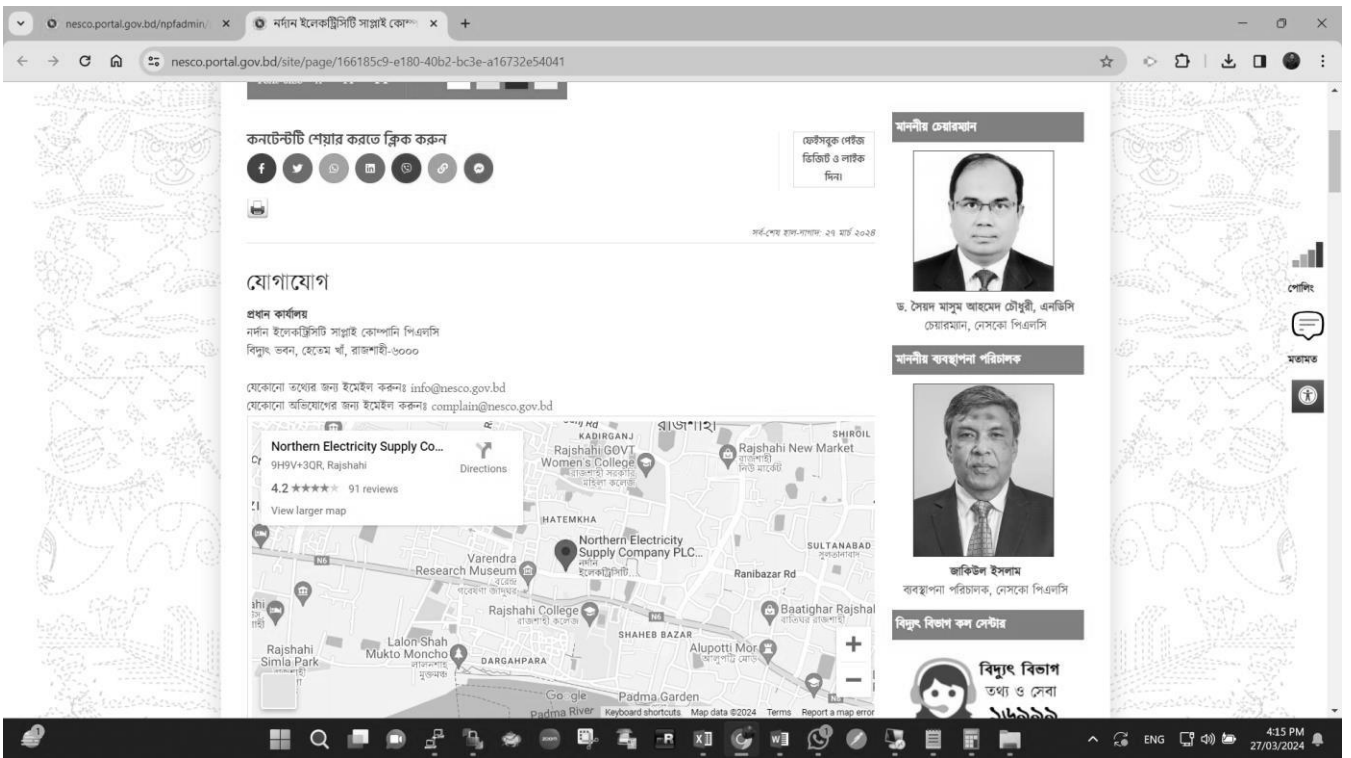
nesco.portal.gov.bd/npfadmin/ ×
নর্দান ইলেকট্রিসিটি সাপ্লাই কোম্পানি ×
+
nesco.portal.gov.bd/site/page/166185c9-e180-40b2-bc3e-a16732e54041

কনটেন্টটি শেয়ার করতে ক্লিক করুন

ফেইসবুক পেইজ ভিজিট ও লাইক দিন।

সর্ব-শেষ হাল-নাগাদ: ২৭ মার্চ ২০২৪

যোগাযোগ

প্রধান কার্যালয়
নর্দান ইলেকট্রিসিটি সাপ্লাই কোম্পানি পিএলসি
বিদ্যুৎ ভবন, হেতেম খাঁ, রাজশাহী-৬০০০

যেকোনো তথ্যের জন্য ইমেইল করুনঃ info@nesco.gov.bd
যেকোনো অভিযোগের জন্য ইমেইল করুনঃ complain@nesco.gov.bd

Northern Electricity Supply Co...
9H9V+3QR, Rajshahi
Directions
4.2 ★★★★★ 91 reviews
View larger map
KADIRGANJ
রাজশাহী
SHIROIL
Rajshahi GOVT Women's College
Rajshahi New Market
HATEMKHA
Northern Electricity Supply Company PLC...
SULTANABAD
Varendra Research Museum
N6
Ranibazar Rd
Rajshahi College
Baatighar Rajshahi
SHAHEB BAZAR
Alupotti Mor
Rajshahi Simla Park
Lalon Shah Mukto Moncho
DARGAHPARA
Padma Garden
Padma River
Google
Keyboard shortcuts Map data ©2024 Terms Report a map error

মাননীয় চেয়ারম্যান
ড. সৈয়দ মাসুম আহমেদ চৌধুরী, এনডিসি
চেয়ারম্যান, নেসকো পিএলসি

মাননীয় ব্যবস্থাপনা পরিচালক
জাকিউল ইসলাম
ব্যবস্থাপনা পরিচালক, নেসকো পিএলসি

বিদ্যুৎ বিভাগ কল সেন্টার
বিদ্যুৎ বিভাগ
তথ্য ও সেবা
১৬৯৯৯

পোলিং
মতামত

ENG
4:15 PM
27/03/2024